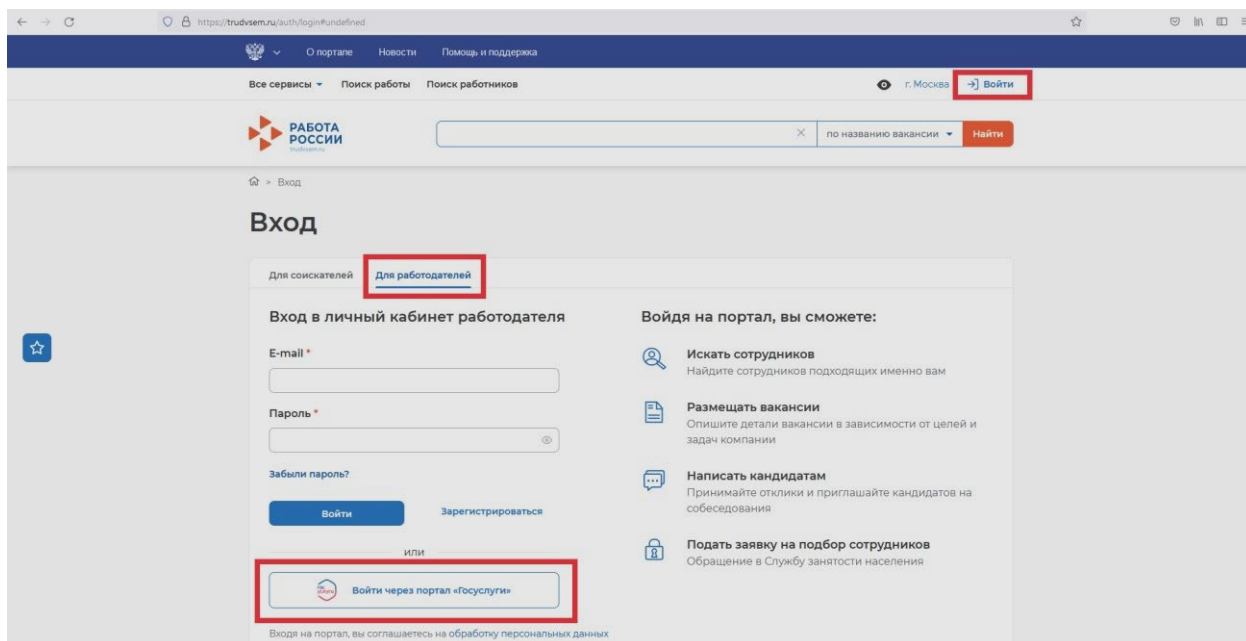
https://trudvsem.ru/auth/login#undefined

О портале Новости Помощь и поддержка

Все сервисы Поиск работы Поиск работников

г. Москва Войти

РАБОТА РОССИИ
trudvsem.ru

по названию вакансии Найти

Вход

Вход

Для соискателей Для работодателей

Вход в личный кабинет работодателя

E-mail *

Пароль *

Забыли пароль?

Войти Зарегистрироваться

или

Войти через портал «Госуслуги»

Входя на портал, вы соглашаетесь на обработку персональных данных

Войдя на портал, вы сможете:

Искать сотрудников
Найдите сотрудников подходящих именно вам

Размещать вакансии
Опишите детали вакансии в зависимости от целей и задач компании

Написать кандидатам
Принимайте отклики и приглашайте кандидатов на собеседования

Подать заявку на подбор сотрудников
Обращение в Службу занятости населения